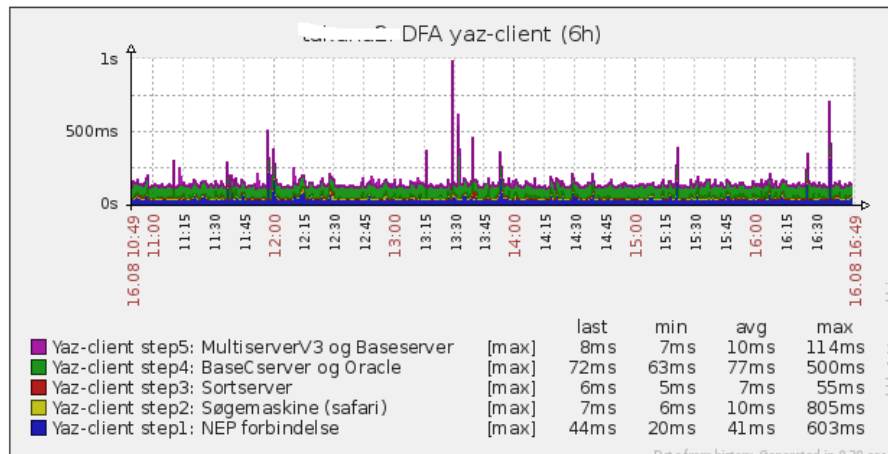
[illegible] DFA yaz-client (6h)

1s
500ms
0s

16.08 10:49
11:00
11:15
11:30
11:45
12:00
12:15
12:30
12:45
13:00
13:15
13:30
13:45
14:00
14:15
14:30
14:45
15:00
15:15
15:30
15:45
16:00
16:15
16:30
16.08 16:49

| | | last | min | avg | max |
|---|---|---|---|---|---|
| Yaz-client step5: MultiserverV3 og Baseserver | [max] | 8ms | 7ms | 10ms | 114ms |
| Yaz-client step4: BaseCserver og Oracle | [max] | 72ms | 63ms | 77ms | 500ms |
| Yaz-client step3: Sortserver | [max] | 6ms | 5ms | 7ms | 55ms |
| Yaz-client step2: Søgemaskine (safari) | [max] | 7ms | 6ms | 10ms | 805ms |
| Yaz-client step1: NEP forbindelse | [max] | 44ms | 20ms | 41ms | 603ms |

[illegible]